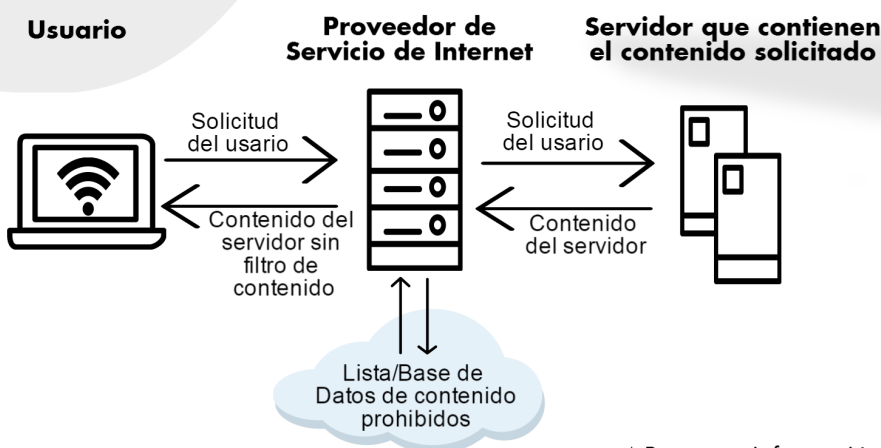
Usuario

Proveedor de Servicio de Internet

Servidor que contienen el contenido solicitado

Solicitud del usario

Solicitud del usario

Contenido del servidor sin filtro de contenido

Contenido del servidor

Lista/Base de Datos de contenido prohibidos

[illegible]